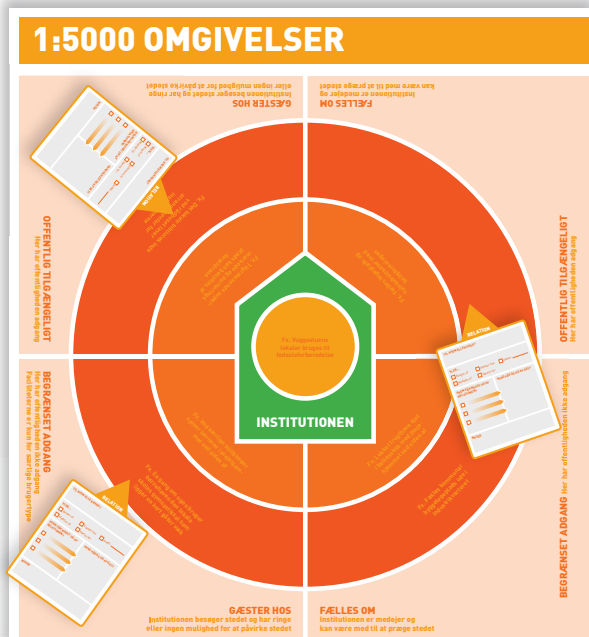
1:5000 OMGIVELSER

GÆSTER HOS
Institutionen besøger stedet og har ringe eller ingen mulighed for at påvirke stedet

FÆLLES OM
Institutionen er medejer og kan være med til at præge stedet

OFFENTLIG TILGÆNGELIGT
Her har offentligheden adgang

OFFENTLIG TILGÆNGELIGT
Her har offentligheden adgang

BEGRÆNSET ADGANG
Her har offentligheden ikke adgang

BEGRÆNSET ADGANG Her har offentligheden ikke adgang

Fx. Byggestenen ledelse knyttes til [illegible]

INSTITUTIONEN

RELATION

RELATION

RELATION

GÆSTER HOS
Institutionen besøger stedet og har ringe eller ingen mulighed for at påvirke stedet

FÆLLES OM
Institutionen er medejer og kan være med til at præge stedet